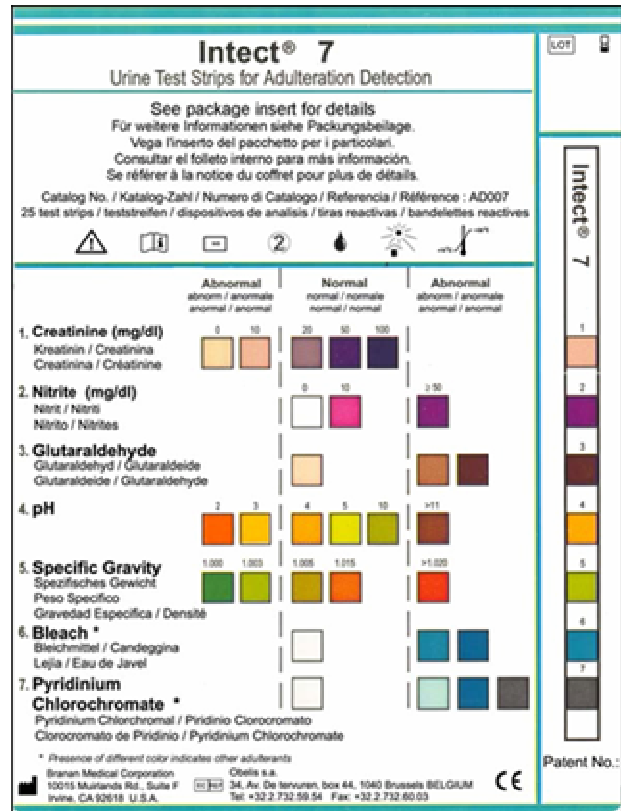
Intect® 7
Urine Test Strips for Adulteration Detection

See package insert for details
Für weitere Informationen siehe Packungsbeilage.
Vega l'inserto del pacchetto per i particolari.
Consultar el folleto interno para más información.
Se référer à la notice du coffret pour plus de détails.

Catalog No. / Katalog-Zahl / Numero di Catalogo / Referencia / Référence : AD007
25 test strips / teststreifen / dispositivos de analisis / tiras reactivas / bandelettes reactives

2

| | Abnormal abnorm / anormale anormal / anormal | Normal normal / normale normal / normal | Abnormal abnorm / anormale anormal / anormal |
|---|---|---|---|
| 1. Creatinine (mg/dl) Kreatinin / Creatinina Creatinina / Créatinine | 0 10 | 20 50 100 | |
| 2. Nitrite (mg/dl) Nitrit / Nitriti Nitrito / Nitrites | | 0 10 | ≥ 50 |
| 3. Glutaraldehyde Glutaraldehyd / Glutaraldeide Glutaraldeide / Glutaraldehyde | | | |
| 4. pH | 2 3 | 4 5 10 | >11 |
| 5. Specific Gravity Spezifisches Gewicht Peso Specifico Gravedad Especifica / Densité | 1.000 1.003 | 1.005 1.015 | >1.020 |
| 6. Bleach * Bleichmittel / Candeggina Lejia / Eau de Javel | | | |
| 7. Pyridinium Chlorochromate * Pyridinium Chlorchromat / Piridinio Clorocromato Clorocromato de Piridinio / Pyridinium Chlorochromate | | | |

* Presence of different color indicates other adulterants

Branan Medical Corporation 10015 Muirlands Rd., Suite F Irvine, CA 92618 U.S.A.
EC REP Obelis s.a. 34, Av. De tervuren, box 44, 1040 Brussels BELGIUM Tel: +32.2.732.59.54 Fax: +32.2.732.60.03
CE

LOT

Intect® 7
1
2
3
4
5
6
7

Patent No.: